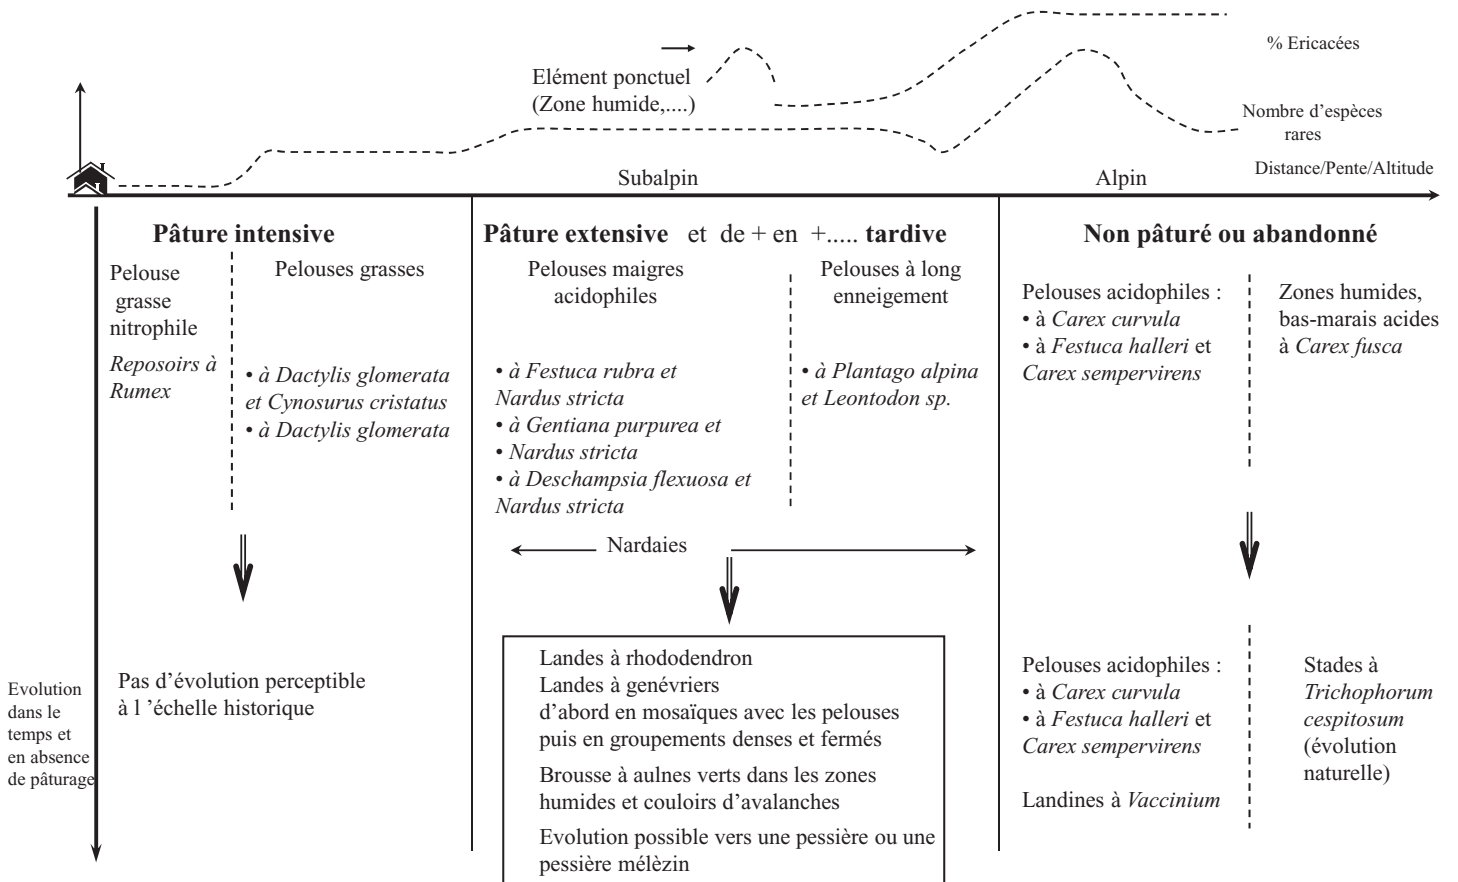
% Ericacées

Elément ponctuel
(Zone humide,....)

Nombre d'espèces
rares

Distance/Pente/Altitude

Subalpin

Alpin

Pâture intensive

Pelouse grasse nitrophile

Reposoirs à Rumex

Pelouses grasses

• à Dactylis glomerata et Cynosurus cristatus
• à Dactylis glomerata

Pâture extensive et de + en +..... tardive

Pelouses maigres acidophiles

• à Festuca rubra et Nardus stricta
• à Gentiana purpurea et Nardus stricta
• à Deschampsia flexuosa et Nardus stricta

Pelouses à long enneigement

• à Plantago alpina et Leontodon sp.

Nardaies

Non pâturé ou abandonné

Pelouses acidophiles :
• à Carex curvula
• à Festuca halleri et Carex sempervirens

Zones humides, bas-marais acides à Carex fusca

Evolution dans le temps et en absence de pâturage

Pas d'évolution perceptible à l 'échelle historique

Landes à rhododendron
Landes à genévriers
d'abord en mosaïques avec les pelouses puis en groupements denses et fermés

Brousse à aulnes verts dans les zones humides et couloirs d'avalanches

Evolution possible vers une pessière ou une pessière mélèzin

Pelouses acidophiles :
• à Carex curvula
• à Festuca halleri et Carex sempervirens

Landines à Vaccinium

Stades à Trichophorum cespitosum (évolution naturelle)